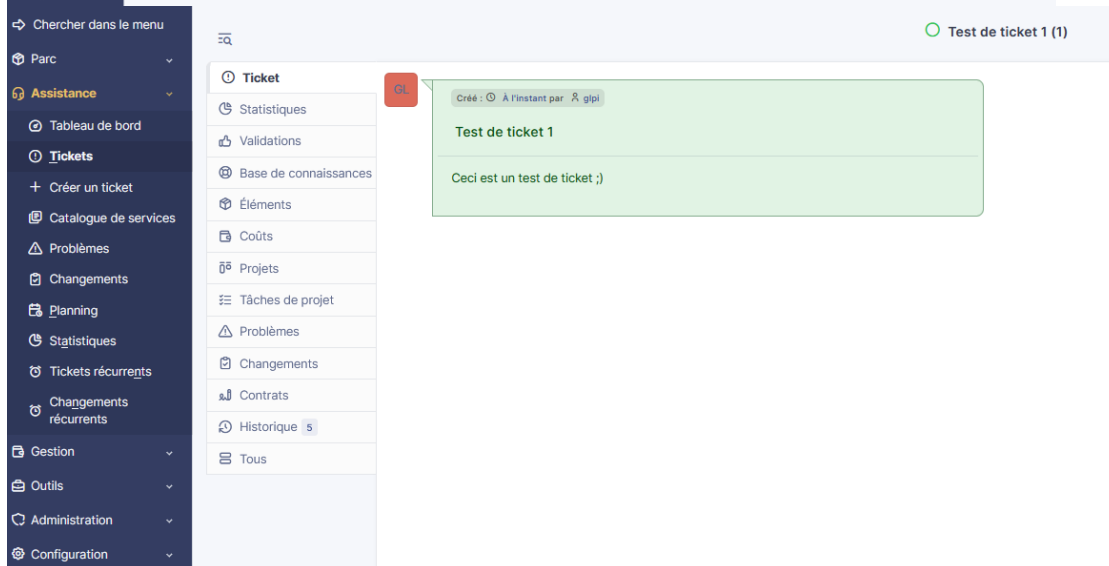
Chercher dans le menu
Parc
Assistance
Tableau de bord
Tickets
+ Créer un ticket
Catalogue de services
Problèmes
Changements
Planning
Statistiques
Tickets récurrents
Changements récurrents
Gestion
Outils
Administration
Configuration

Test de ticket 1 (1)

Ticket
Statistiques
Validations
Base de connaissances
Éléments
Coûts
Projets
Tâches de projet
Problèmes
Changements
Contrats
Historique 5
Tous

GL
Créé : À l'instant par glpi
Test de ticket 1
Ceci est un test de ticket ;)